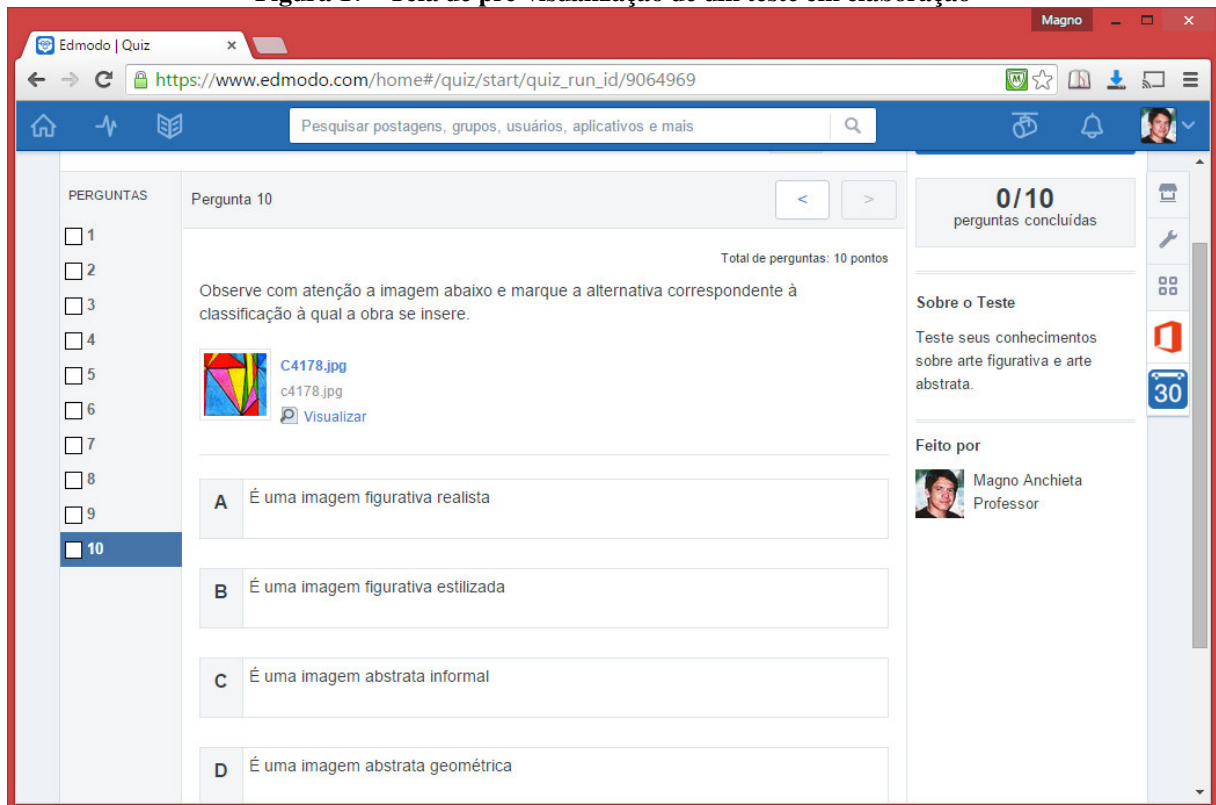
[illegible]

Magno

Edmodo | Quiz ×

https://www.edmodo.com/home#/quiz/start/quiz_run_id/9064969

Pesquisar postagens, grupos, usuários, aplicativos e mais

PERGUNTAS
1
2
3
4
5
6
7
8
9
10

Pergunta 10

<
>

Total de perguntas: 10 pontos

Observe com atenção a imagem abaixo e marque a alternativa correspondente à classificação à qual a obra se insere.

C4178.jpg
c4178.jpg
Visualizar

A É uma imagem figurativa realista

B É uma imagem figurativa estilizada

C É uma imagem abstrata informal

D É uma imagem abstrata geométrica

0/10
perguntas concluídas

Sobre o Teste

Teste seus conhecimentos sobre arte figurativa e arte abstrata.

Feito por

Magno Anchieta
Professor

30